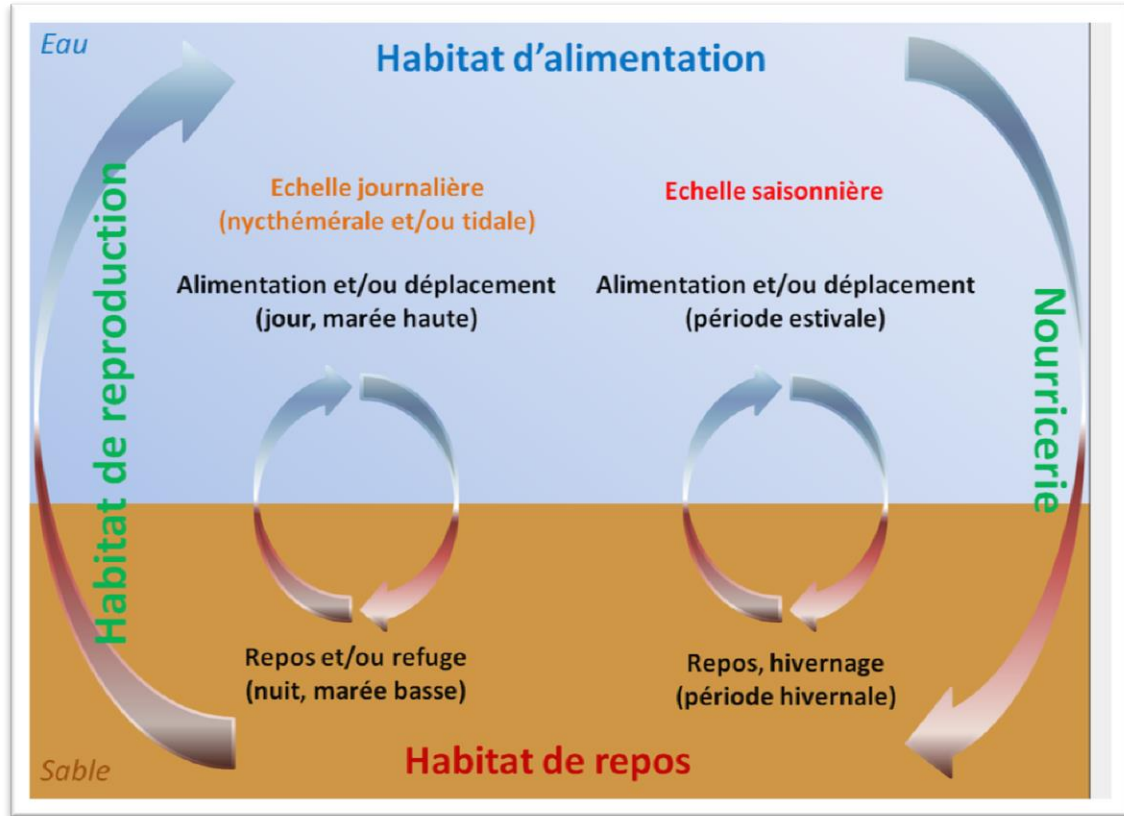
Eau

Habitat d'alimentation

Habitat de reproduction

Echelle journalière
(nycthémérale et/ou tidale)

Alimentation et/ou déplacement
(jour, marée haute)

Echelle saisonnière

Alimentation et/ou déplacement
(période estivale)

Nourricerie

Repos et/ou refuge
(nuit, marée basse)

Repos, hivernage
(période hivernale)

Sable

Habitat de repos